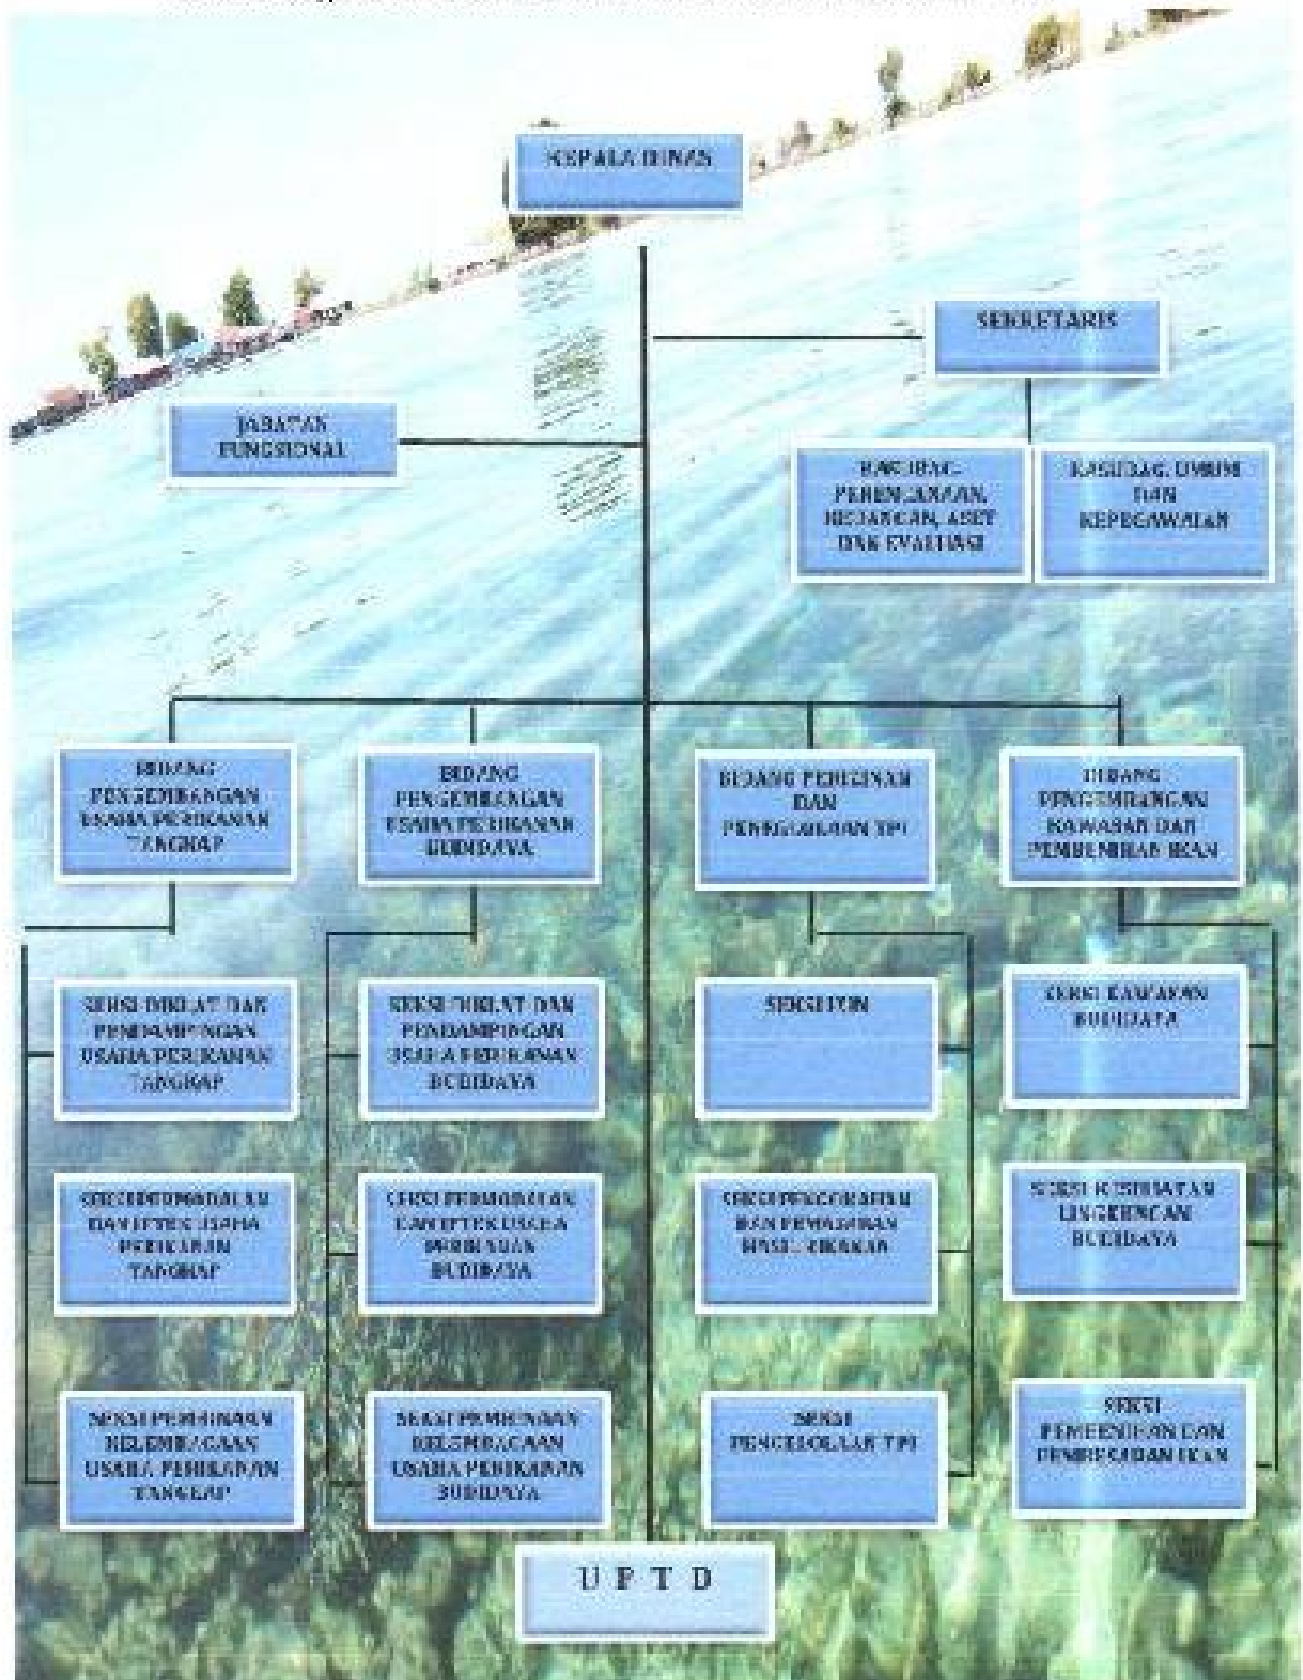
KEPALA DINAS

SEKRETARIS

JABATAN FUNGSIONAL

KASUBAG PERENCANAAN, KEUANGAN, ASET DAN EVALUASI

KASUBAG UMUM DAN KEPEGAWAIAN

BIDANG PENGEMBANGAN USAHA PERIKANAN TANGKAP

BIDANG PENGEMBANGAN USAHA PERIKANAN BUDIDAYA

BIDANG PEMBINAAN DAN PENGELOLAAN TPI

BIDANG PENGEMBANGAN KAWASAN DAN PEMBENIHAN IKAN

SEKSI DIKLAT DAN PENDAMPINGAN USAHA PERIKANAN TANGKAP

SEKSI DIKLAT DAN PENDAMPINGAN USAHA PERIKANAN BUDIDAYA

SEKSI IJIN

SEKSI KAWASAN BUDIDAYA

SEKSI PERMODALAN DAN IPTEK USAHA PERIKANAN TANGKAP

SEKSI PERMODALAN DAN IPTEK USAHA PERIKANAN BUDIDAYA

SEKSI PENGOLAHAN DAN PEMASARAN HASIL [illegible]

SEKSI KESEHATAN LINGKUNGAN BUDIDAYA

SEKSI PEMBINAAN KELEMBAGAAN USAHA PERIKANAN TANGKAP

SEKSI PEMBINAAN KELEMBAGAAN USAHA PERIKANAN BUDIDAYA

SEKSI PENGELOLAAN TPI

SEKSI PEMBENIHAN DAN PEMBESARAN IKAN

U P T D